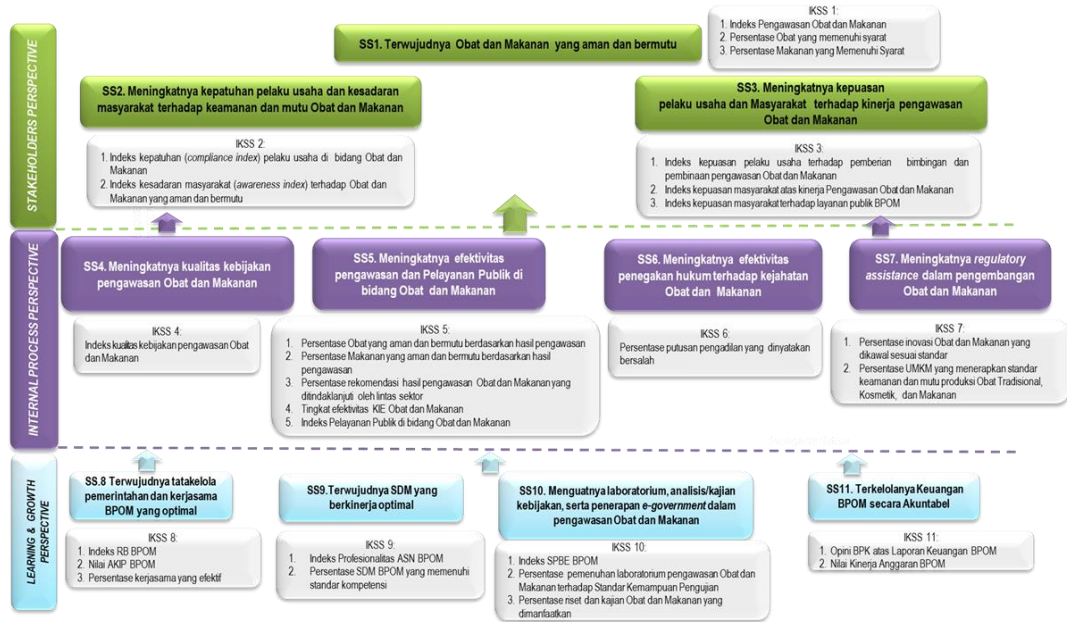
STAKEHOLDERS PERSPECTIVE

SS1. Terwujudnya Obat dan Makanan yang aman dan bermutu

IKSS 1:
1. Indeks Pengawasan Obat dan Makanan
2. Persentase Obat yang memenuhi syarat
3. Persentase Makanan yang Memenuhi Syarat

SS2. Meningkatnya kepatuhan pelaku usaha dan kesadaran masyarakat terhadap keamanan dan mutu Obat dan Makanan

IKSS 2:
1. Indeks kepatuhan (compliance index) pelaku usaha di bidang Obat dan Makanan
2. Indeks kesadaran masyarakat (awareness index) terhadap Obat dan Makanan yang aman dan bermutu

SS3. Meningkatnya kepuasan pelaku usaha dan Masyarakat terhadap kinerja pengawasan Obat dan Makanan

IKSS 3:
1. Indeks kepuasan pelaku usaha terhadap pemberian bimbingan dan pembinaan pengawasan Obat dan Makanan
2. Indeks kepuasan masyarakat atas kinerja Pengawasan Obat dan Makanan
3. Indeks kepuasan masyarakat terhadap layanan publik BPOM

INTERNAL PROCESS PERSPECTIVE

SS4. Meningkatnya kualitas kebijakan pengawasan Obat dan Makanan

IKSS 4:
Indeks kualitas kebijakan pengawasan Obat dan Makanan

SS5. Meningkatnya efektivitas pengawasan dan Pelayanan Publik di bidang Obat dan Makanan

IKSS 5:
1. Persentase Obat yang aman dan bermutu berdasarkan hasil pengawasan
2. Persentase Makanan yang aman dan bermutu berdasarkan hasil pengawasan
3. Persentase rekomendasi hasil pengawasan Obat dan Makanan yang ditindaklanjuti oleh lintas sektor
4. Tingkat efektivitas KIE Obat dan Makanan
5. Indeks Pelayanan Publik di bidang Obat dan Makanan

SS6. Meningkatnya efektivitas penegakan hukum terhadap kejahatan Obat dan Makanan

IKSS 6:
Persentase putusan pengadilan yang dinyatakan bersalah

SS7. Meningkatnya regulatory assistance dalam pengembangan Obat dan Makanan

IKSS 7:
1. Persentase inovasi Obat dan Makanan yang dikawal sesuai standar
2. Persentase UMKM yang menerapkan standar keamanan dan mutu produksi Obat Tradisional, Kosmetik, dan Makanan

LEARNING & GROWTH PERSPECTIVE

SS.8 Terwujudnya tatakelola pemerintahan dan kerjasama BPOM yang optimal

IKSS 8:
1. Indeks RB BPOM
2. Nilai AKIP BPOM
3. Persentase kerjasama yang efektif

SS9.Terwujudnya SDM yang berkinerja optimal

IKSS 9:
1. Indeks Profesionalitas ASN BPOM
2. Persentase SDM BPOM yang memenuhi standar kompetensi

SS10. Menguatnya laboratorium, analisis/kajian kebijakan, serta penerapan e-government dalam pengawasan Obat dan Makanan

IKSS 10:
1. Indeks SPBE BPOM
2. Persentase pemenuhan laboratorium pengawasan Obat dan Makanan terhadap Standar Kemampuan Pengujian
3. Persentase riset dan kajian Obat dan Makanan yang dimanfaatkan

SS11. Terkelolanya Keuangan BPOM secara Akuntabel

IKSS 11:
1. Opini BPK atas Laporan Keuangan BPOM
2. Nilai Kinerja Anggaran BPOM